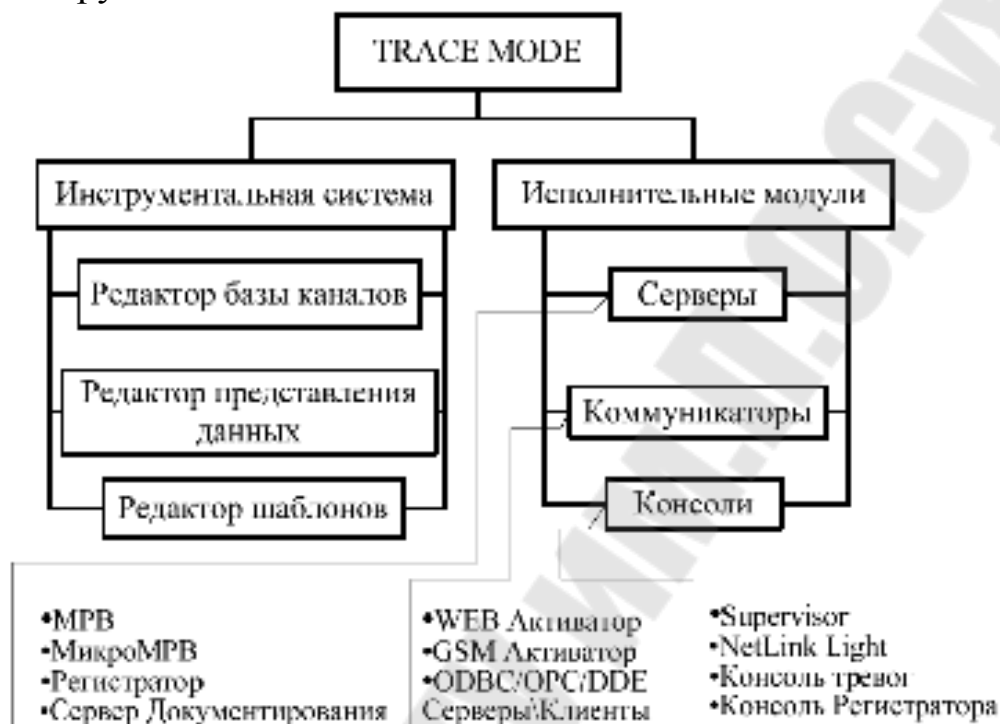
TRACE MODE

Инструментальная система

Редактор базы каналов

Редактор представления данных

Редактор шаблонов

Исполнительные модули

Серверы

Коммуникаторы

Консоли

•МРВ
•МикроМРВ
•Регистратор
•Сервер Документирования

•WEB Активатор
•GSM Активатор
•ODBC/OPC/DDE Серверы\Клиенты

•Supervisor
•NetLink Light
•Консоль тревог
•Консоль Регистратора